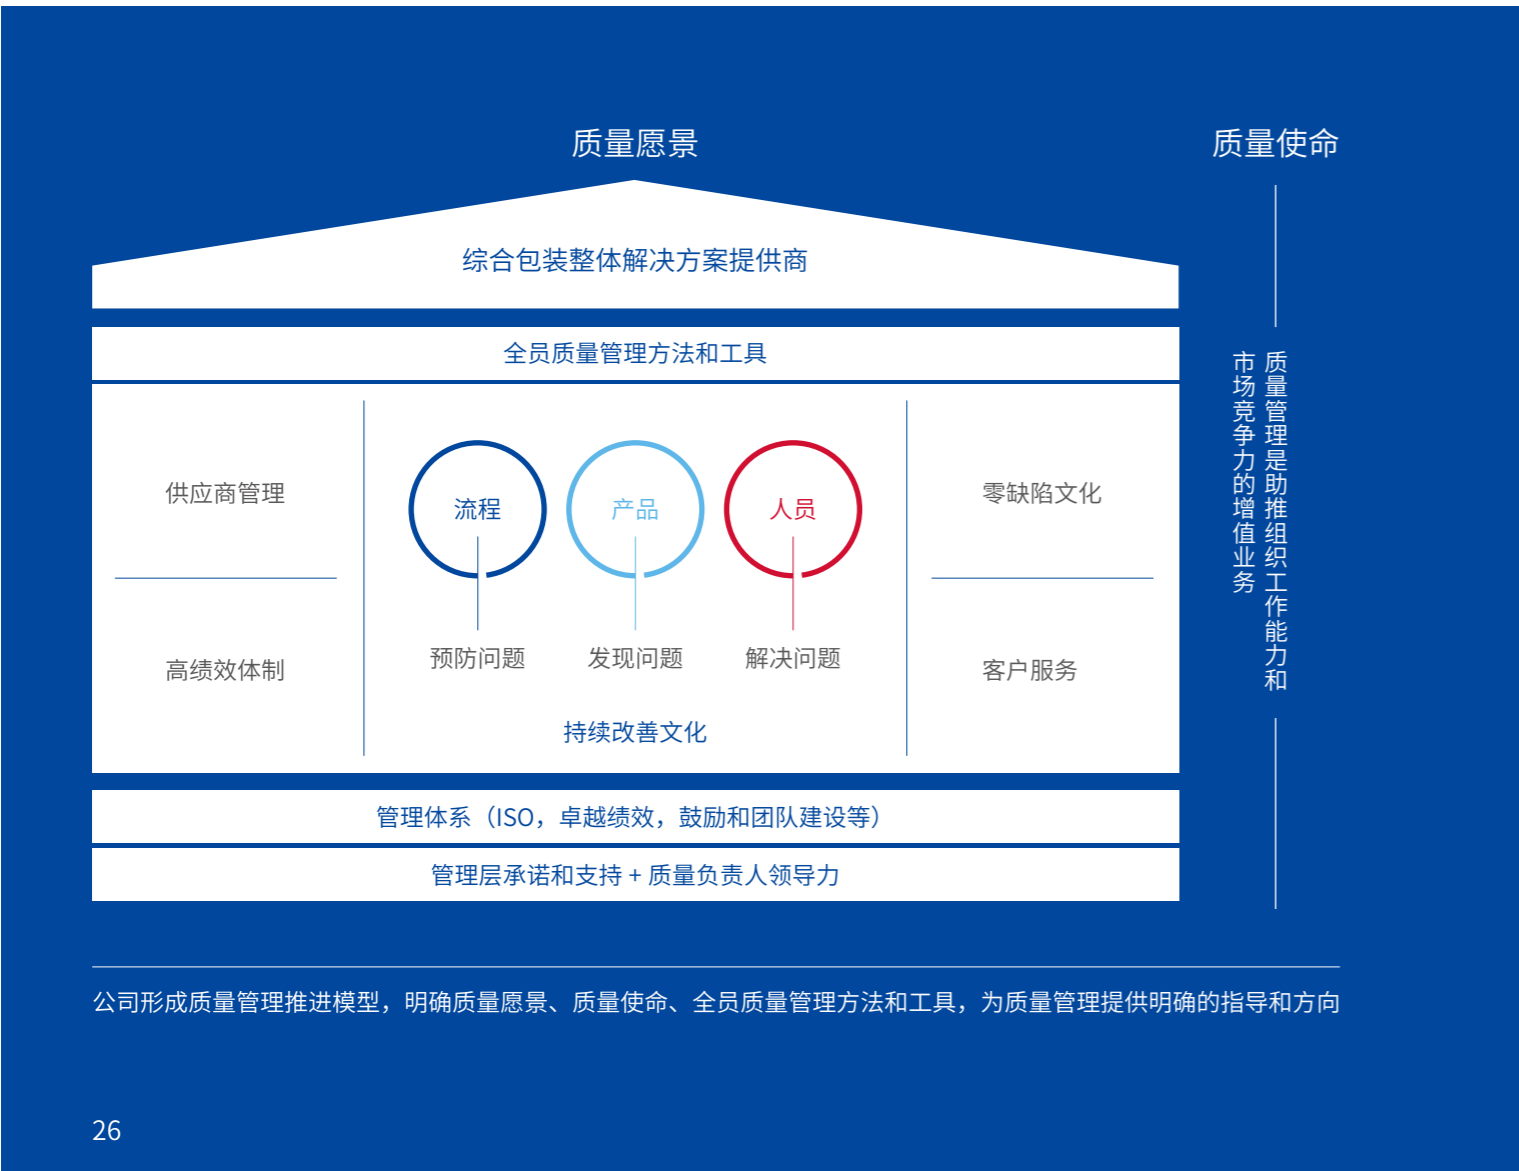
质量愿景

质量使命

综合包装整体解决方案提供商

全员质量管理方法和工具

供应商管理

高绩效体制

流程

产品

人员

预防问题

发现问题

解决问题

持续改善文化

零缺陷文化

客户服务

质量管理是助推组织工作能力和

市场竞争力的增值业务

管理体系（ISO，卓越绩效，鼓励和团队建设等）

管理层承诺和支持 + 质量负责人领导力

公司形成质量管理推进模型，明确质量愿景、质量使命、全员质量管理方法和工具，为质量管理提供明确的指导和方向

26